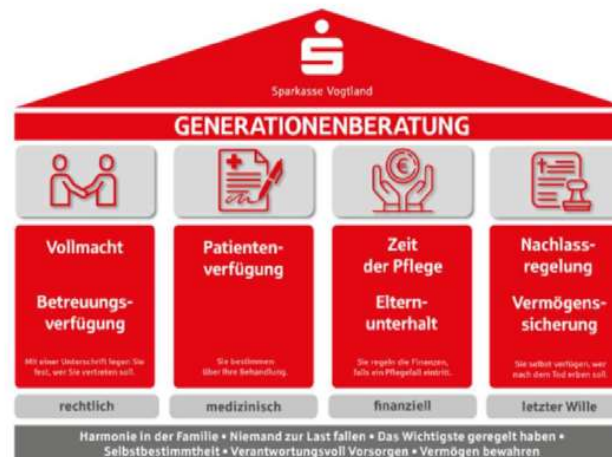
Sparkasse Vogtland

GENERATIONENBERATUNG

Vollmacht

Betreuungsverfügung

Mit einer Unterschrift legen Sie fest, wer Sie vertreten soll.

Patientenverfügung

Sie bestimmen über Ihre Behandlung.

Zeit der Pflege

Elternunterhalt

Sie regeln die Finanzen, falls ein Pflegefall eintritt.

Nachlassregelung

Vermögenssicherung

Sie selbst verfügen, wer nach dem Tod erben soll.

rechtlich

medizinisch

finanziell

letzter Wille

Harmonie in der Familie • Niemand zur Last fallen • Das Wichtigste geregelt haben • Selbstbestimmtheit • Verantwortungsvoll Vorsorgen • Vermögen bewahren